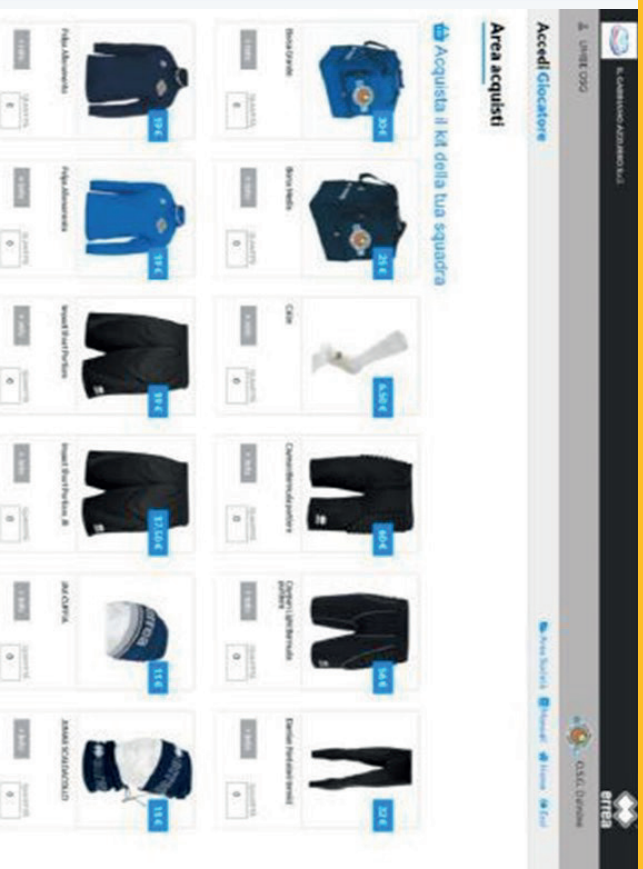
IL GABBIANO AZZURRO S.r.l.

UTENTE: OSG

Accedi Giocatore

Area acquisti

Acquista il kit della tua squadra

Borsa Grande

30 €

Borsa Media

25 €

Calze

6.50 €

Calzoncino da portiere

40 €

Calzoncino Bermuda portiere

36 €

Pantalone portiere

32 €

Felpa Allenamento

39 €

Felpa Allenamento

39 €

Pantaloncino

39 €

Pantaloncino JR

37.50 €

CUFFIA

11 €

SCALDACOLLO

15 €

G.S.G. Dahuine

errea

Area Società

Manuali

Home

Esci